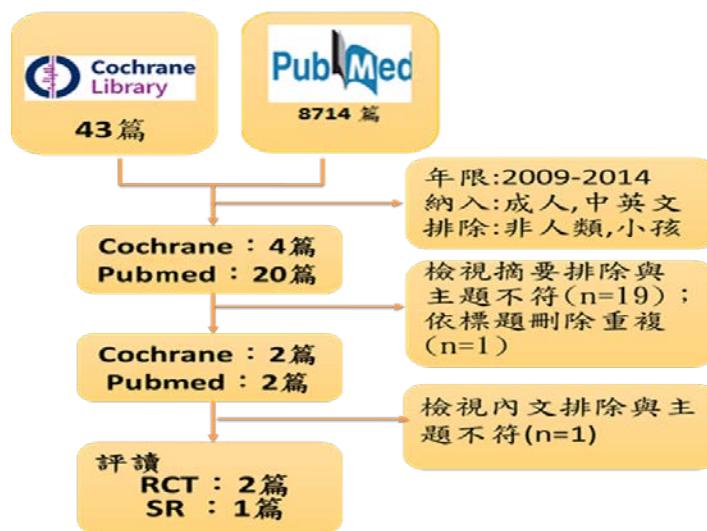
Cochrane Library

43篇

PubMed

8714 篇

年限:2009-2014
納入:成人,中英文
排除:非人類,小孩

Cochrane：4篇
Pubmed：20篇

檢視摘要排除與主題不符(n=19)；依標題刪除重複(n=1)

Cochrane：2篇
Pubmed：2篇

檢視內文排除與主題不符(n=1)

評讀
RCT：2篇
SR ：1篇